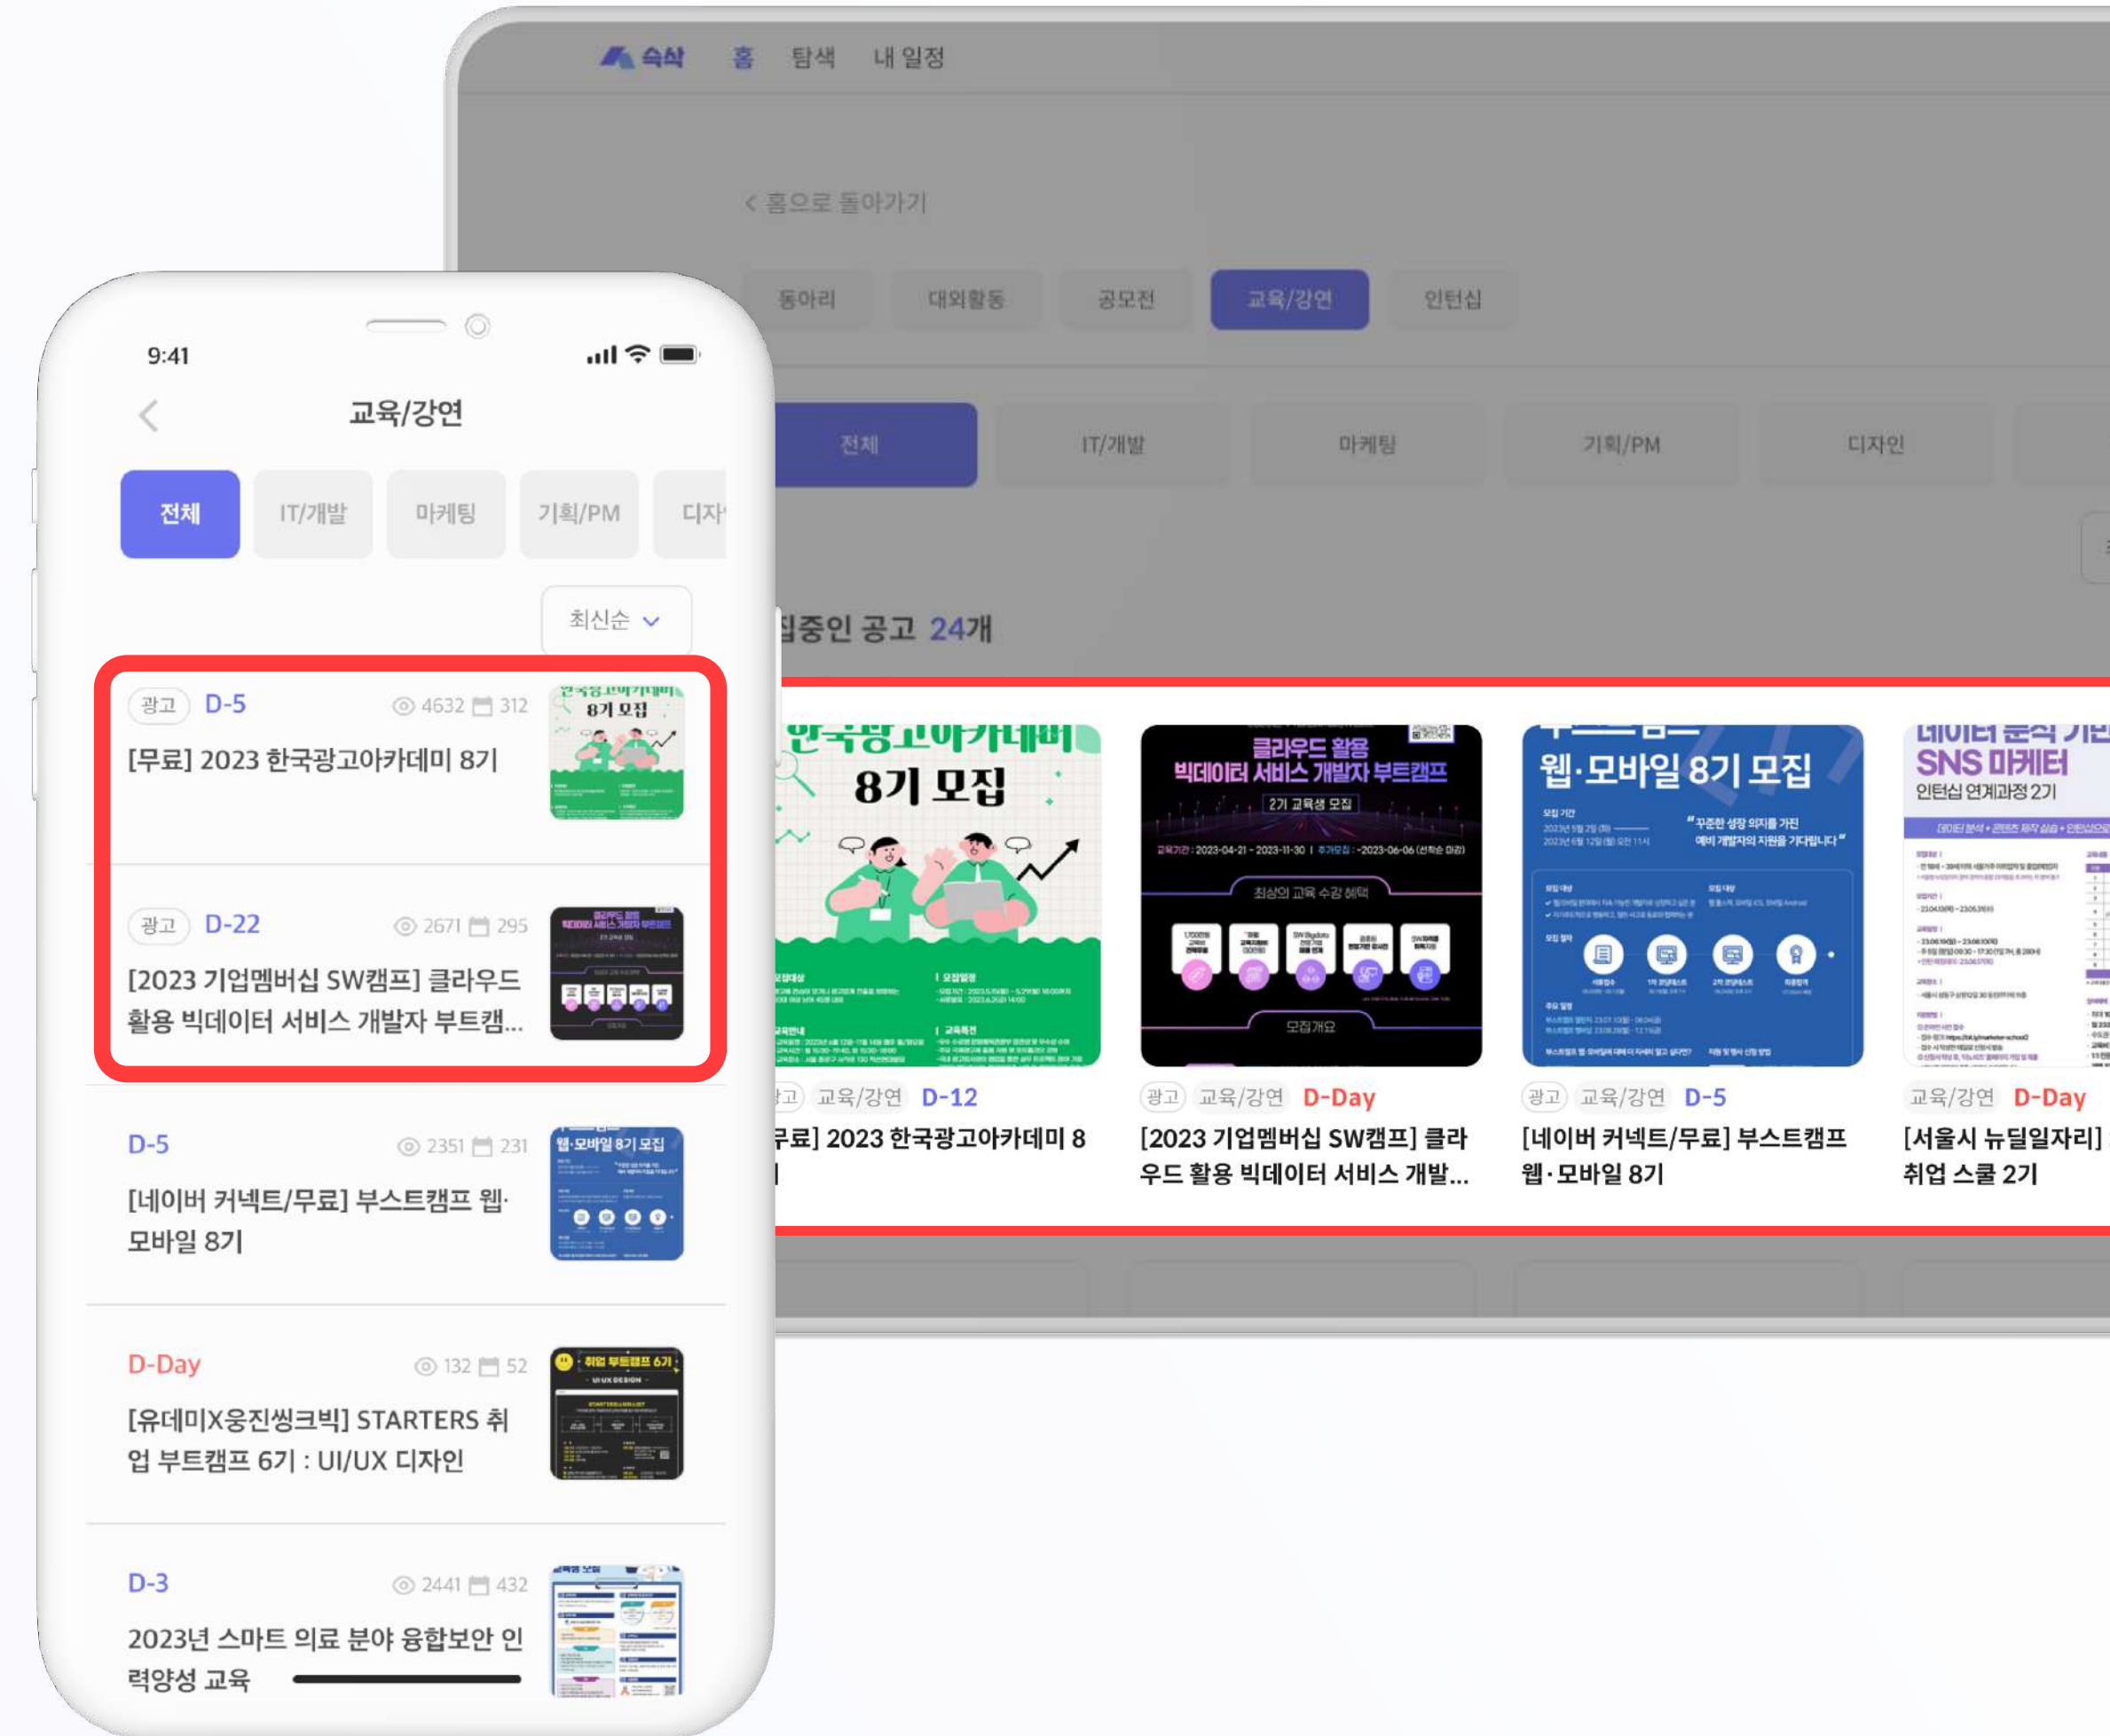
숙삭 홈 탐색 내 일정

< 홈으로 돌아가기

동아리 대외활동 공모전 교육/강연 인턴십

전체 IT/개발 마케팅 기획/PM 디자인

집중인 공고 24개

한국광고아카데미 8기 모집

광고 교육/강연 D-12
[무료] 2023 한국광고아카데미 8

클라우드 활용 빅데이터 서비스 개발자 부트캠프
2기 교육생 모집
최상의 교육 수강 혜택
모집개요

광고 교육/강연 D-Day
[2023 기업멤버십 SW캠프] 클라우드 활용 빅데이터 서비스 개발...

웹·모바일 8기 모집
"꾸준한 성장 의지를 가진 예비 개발자의 지원을 기다립니다"

광고 교육/강연 D-5
[네이버 커넥트/무료] 부스트캠프 웹·모바일 8기

SNS 마케터
인턴십 연계과정 2기

교육/강연 D-Day
[서울시 뉴딜일자리] 취업 스쿨 2기

9:41

교육/강연

전체 IT/개발 마케팅 기획/PM 디자

최신순

광고 D-5 4632 312
[무료] 2023 한국광고아카데미 8기

광고 D-22 2671 295
[2023 기업멤버십 SW캠프] 클라우드 활용 빅데이터 서비스 개발자 부트캠...

D-5 2351 231
[네이버 커넥트/무료] 부스트캠프 웹·모바일 8기

D-Day 132 52
[유데미X웅진씽크빅] STARTERS 취업 부트캠프 6기 : UI/UX 디자인

D-3 2441 432
2023년 스마트 의료 분야 융합보안 인력양성 교육